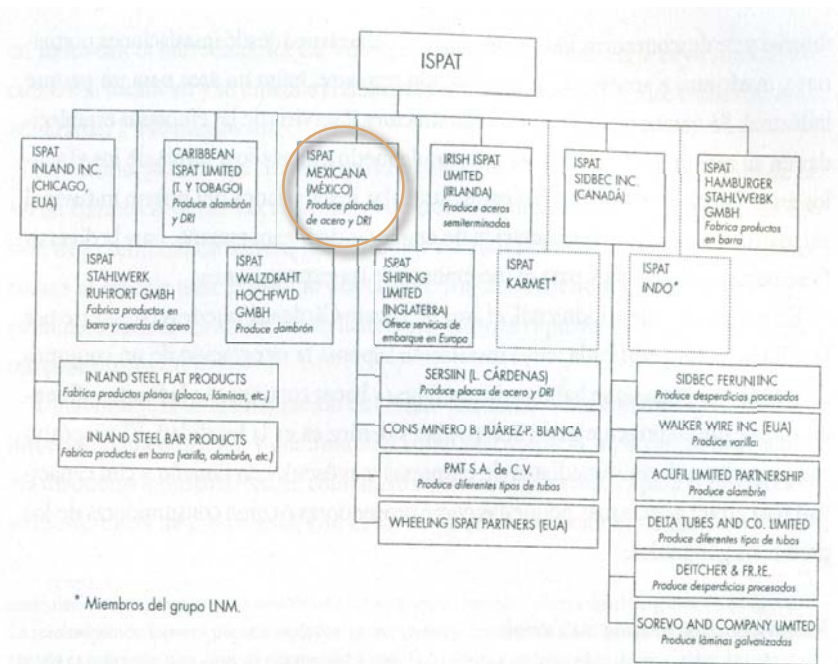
ISPAT

ISPAT INLAND INC. (CHICAGO, EUA)

CARIBBEAN ISPAT LIMITED (T. Y TOBAGO) Produce alambrón y DRI

ISPAT MEXICANA (MÉXICO) Produce planchas de acero y DRI

IRISH ISPAT LIMITED (IRLANDA) Produce aceros semiterminados

ISPAT SIDBEC INC. (CANADÁ)

ISPAT HAMBURGER STAHLWEЯK GMBH Fabrica productos en barra

ISPAT STAHLWERK RUHRORT GMBH Fabrica productos en barra y cuerdas de acero

ISPAT WALZDRAHT HOCHFVLD GMBH Produce alambrón

ISPAT SHIPING LIMITED (INGLATERRA) Ofrece servicios de embarque en Europa

ISPAT KARMET*

ISPAT INDO*

INLAND STEEL FLAT PRODUCTS Fabrica productos planos (placas, láminas, etc.)

INLAND STEEL BAR PRODUCTS Fabrica productos en barra (varilla, alambrón, etc.)

SERSIIN (L. CÁRDENAS) Produce placas de acero y DRI

CONS MINERO B. JUÁREZ-P. BLANCA

PMT S.A. de C.V. Produce diferentes tipos de tubos

WHEELING ISPAT PARTNERS (EUA)

SIDBEC FERUNI INC Produce desperdicios procesados

WALKER WIRE INC (EUA) Produce varilla

ACUFIL LIMITED PARTNERSHIP Produce alambrón

DELTA TUBES AND CO. LIMITED Produce diferentes tipos de tubos

DEITCHER & FR.RE. Produce desperdicios procesados

SOREVO AND COMPANY LIMITED Produce láminas galvanizadas

* Miembros del grupo LNM.